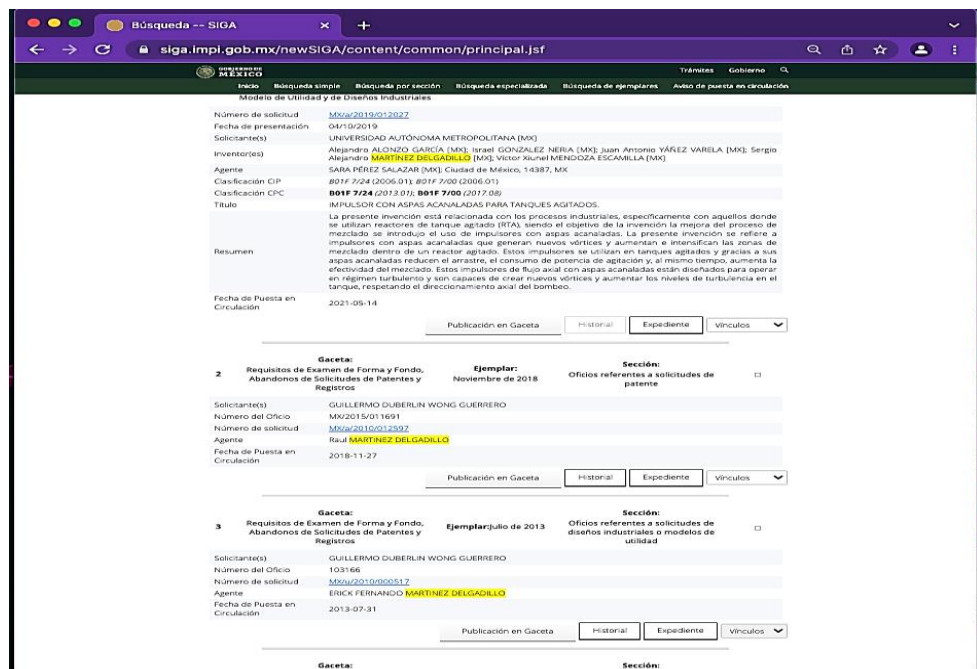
Búsqueda -- SIGA

siga.impi.gob.mx/newSIGA/content/common/principal.jsf

GOBIERNO DE MÉXICO

Trámites Gobierno

Inicio Búsqueda simple Búsqueda por sección Búsqueda especializada Búsqueda de ejemplares Aviso de puesta en circulación

Modelo de Utilidad y de Diseños Industriales

| | |
|---|---|
| Número de solicitud | MX/a/2019/012027 |
| Fecha de presentación | 04/10/2019 |
| Solicitante(s) | UNIVERSIDAD AUTÓNOMA METROPOLITANA [MX] |
| Inventor(es) | Alejandro ALONZO GARCÍA [MX]; Israel GONZALEZ NERIA [MX]; Juan Antonio YÁÑEZ VARELA [MX]; Sergio Alejandro MARTÍNEZ DELGADILLO [MX]; Victor Xiunel MENDOZA ESCAMILLA [MX] |
| Agente | SARA PÉREZ SALAZAR [MX]; Ciudad de México, 14387, MX |
| Clasificación CIP | B01F 7/24 (2006.01); B01F 7/00 (2006.01) |
| Clasificación CPC | B01F 7/24 (2013.01); B01F 7/00 (2017.08) |
| Título | IMPULSOR CON ASPAS ACANALADAS PARA TANQUES AGITADOS. |
| Resumen | La presente invención está relacionada con los procesos industriales, específicamente con aquellos donde se utilizan reactores de tanque agitado (RTA), siendo el objetivo de la invención la mejora del proceso de mezclado se introdujo el uso de impulsores con aspas acanaladas. La presente invención se refiere a impulsores con aspas acanaladas que generan nuevos vórtices y aumentan e intensifican las zonas de mezclado dentro de un reactor agitado. Estos impulsores se utilizan en tanques agitados y gracias a sus aspas acanaladas reducen el arrastre, el consumo de potencia de agitación y, al mismo tiempo, aumenta la efectividad del mezclado. Estos impulsores de flujo axial con aspas acanaladas están diseñados para operar en régimen turbulento y son capaces de crear nuevos vórtices y aumentar los niveles de turbulencia en el tanque, respetando el direccionamiento axial del bombeo. |
| Fecha de Puesta en Circulación | 2021-05-14 |

Publicación en Gaceta Historial Expediente Vínculos

2 Gaceta: Requisitos de Examen de Forma y Fondo, Abandonos de Solicitudes de Patentes y Registros Ejemplar: Noviembre de 2018 Sección: Oficios referentes a solicitudes de patente

| | |
|---|---|
| Solicitante(s) | GUILLERMO DUBERLIN WONG GUERRERO |
| Número del Oficio | MX/2015/011691 |
| Número de solicitud | MX/a/2010/012597 |
| Agente | Raul MARTINEZ DELGADILLO |
| Fecha de Puesta en Circulación | 2018-11-27 |

Publicación en Gaceta Historial Expediente Vínculos

3 Gaceta: Requisitos de Examen de Forma y Fondo, Abandonos de Solicitudes de Patentes y Registros Ejemplar:Julio de 2013 Sección: Oficios referentes a solicitudes de diseños industriales o modelos de utilidad

| | |
|---|---|
| Solicitante(s) | GUILLERMO DUBERLIN WONG GUERRERO |
| Número del Oficio | 103166 |
| Número de solicitud | MX/u/2010/000517 |
| Agente | ERICK FERNANDO MARTINEZ DELGADILLO |
| Fecha de Puesta en Circulación | 2013-07-31 |

Publicación en Gaceta Historial Expediente Vínculos

Gaceta: Sección: